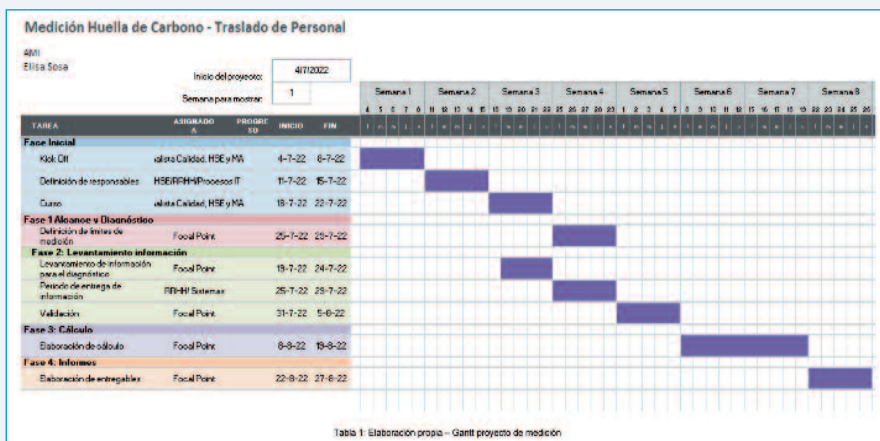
Medición Huella de Carbono - Traslado de Personal

AMI
Elisa Sosa

Inicio del proyecto: 4/7/2022
Semana para mostrar: 1

| TAREA | ASIGNADO A | PROGRESO | INICIO | FIN |
|---|---|---|---|---|
| **Fase Inicial** | | | | |
| Kick Off | alista Calidad, HSE y MA | | 4-7-22 | 8-7-22 |
| Definición de responsables | HSE/RRHH/Procesos IT | | 11-7-22 | 15-7-22 |
| Curso | alista Calidad, HSE y MA | | 18-7-22 | 22-7-22 |
| **Fase 1 Alcance y Diagnóstico** | | | | |
| Definición de límites de medición | Focal Point | | 25-7-22 | 29-7-22 |
| **Fase 2: Levantamiento información** | | | | |
| Levantamiento de información para el diagnóstico | Focal Point | | 19-7-22 | 24-7-22 |
| Periodo de entrega de información | RRHH/ Sistemas | | 25-7-22 | 29-7-22 |
| Validación | Focal Point | | 31-7-22 | 5-8-22 |
| **Fase 3: Cálculo** | | | | |
| Elaboración de cálculo | Focal Point | | 8-8-22 | 19-8-22 |
| **Fase 4: Informes** | | | | |
| Elaboración de entregables | Focal Point | | 22-8-22 | 27-8-22 |

Semana 1 Semana 2 Semana 3 Semana 4 Semana 5 Semana 6 Semana 7 Semana 8

4 5 6 7 8 11 12 13 14 15 18 19 20 21 22 25 26 27 28 29 1 2 3 4 5 8 9 10 11 12 15 16 17 18 19 22 23 24 25 26

Tabla 1: Elaboración propia – Gantt proyecto de medición